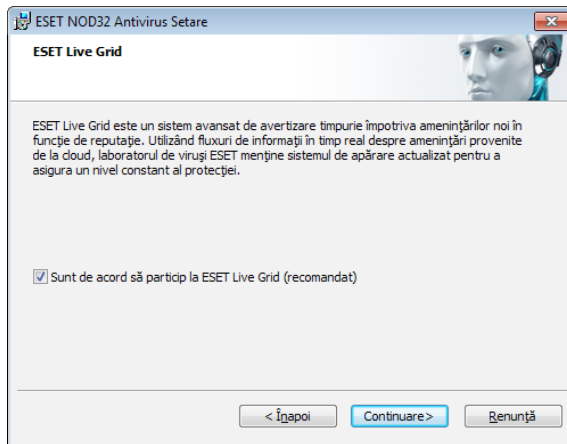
ESET NOD32 Antivirus Setare

ESET Live Grid

ESET Live Grid este un sistem avansat de avertizare timpurie împotriva amenințărilor noi în funcție de reputație. Utilizând fluxuri de informații în timp real despre amenințări provenite de la cloud, laboratorul de viruși ESET menține sistemul de apărare actualizat pentru a asigura un nivel constant al protecției.

Sunt de acord să particip la ESET Live Grid (recomandat)

< Înapoi
Continuare>
Renunță